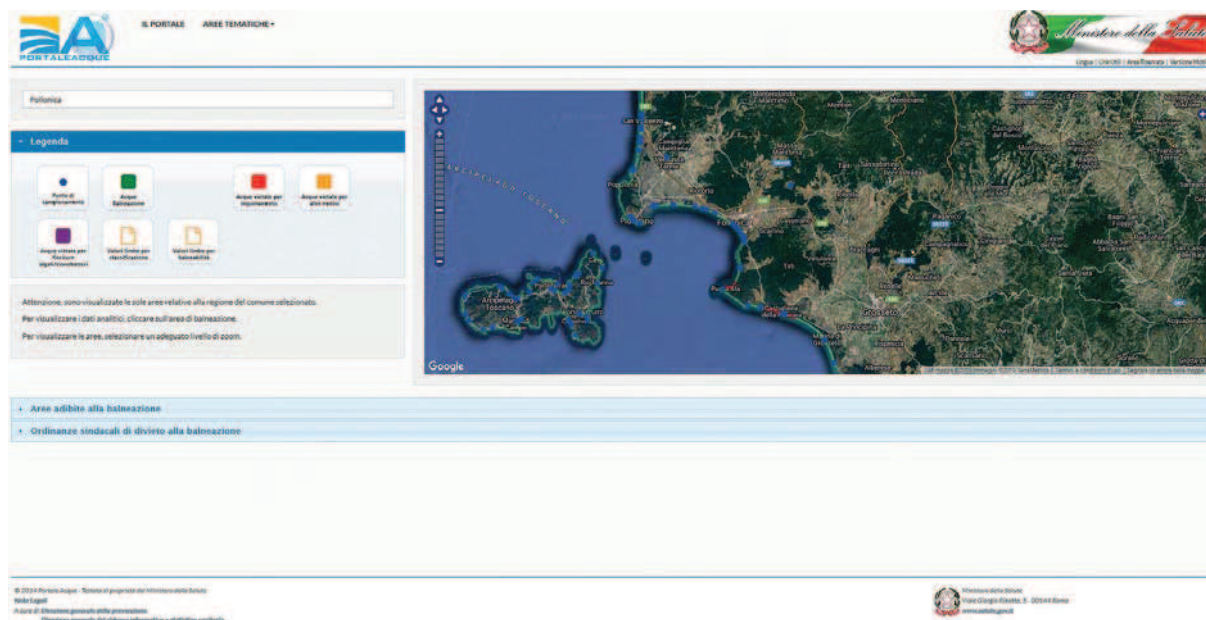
PORTALEACQUE

IL PORTALE AREE TEMATICHE ▾

Ministero della Salute

Lingua | Chi Siamo | Area Riservata | Versione Mobile

Follonica

▾ Legenda

Punto di campionamento

Acque balneazione

Acque vietate per inquinamento

Acque vietate per altri motivi

Acque vietate per fioriture algali/ciamobatteri

Valori limite per classificazione

Valori limite per balneabilità

Attenzione, sono visualizzate le sole aree relative alla regione del comune selezionato.

Per visualizzare i dati analitici, cliccare sull'area di balneazione.

Per visualizzare le aree, selezionare un adeguato livello di zoom.

ARCIPELAGO TOSCANO

Populonia

Piombino

Follonica

Portoferraio

Grosseto

Castiglione della Pescaia

Massa Marittima

Google

Dati mappa ©2014 Immagini ©2014 TerraMetrics | Termini e condizioni d'uso | Segnala un errore nella mappa

▸ Aree adibite alla balneazione

▸ Ordinanze sindacali di divieto alla balneazione

© 2014 Portale Acque - Tutelato di proprietà del Ministero della Salute
Note Legali
A cura di: Direzione generale della prevenzione
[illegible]

Ministero della Salute
Viale Giorgio Ribotta, 5 - 00144 Roma
www.salute.gov.it